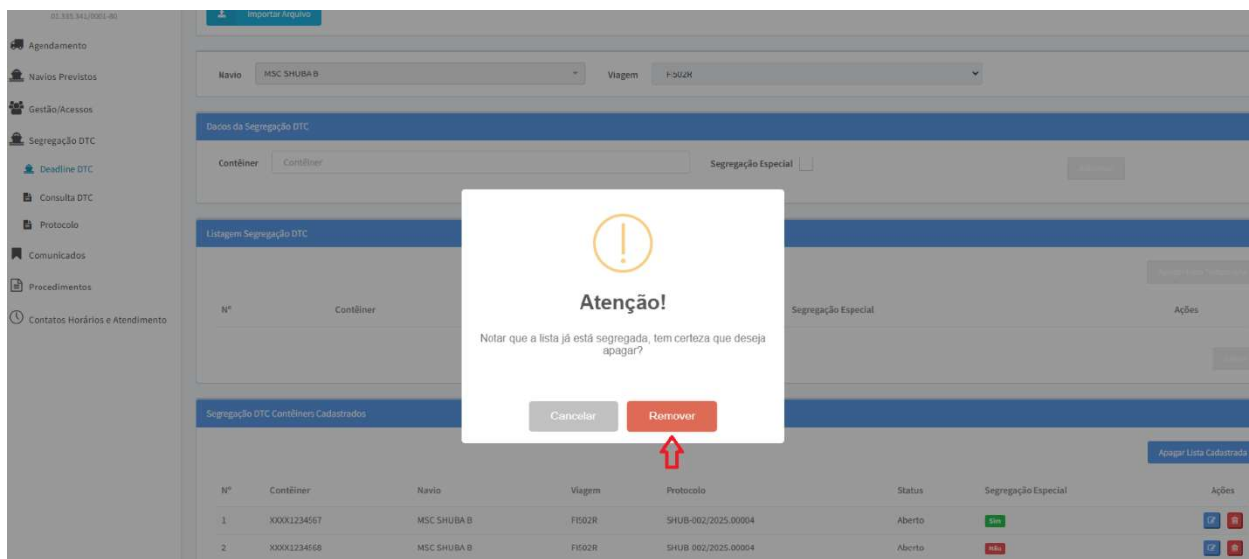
01.535.341/0001-40

Importar Arquivo

Agendamento

Navios Previstos

Gestão/Acessos

Segregação DTC

Deadline DTC

Consulta DTC

Protocolo

Comunicados

Procedimentos

Contatos Horários e Atendimento

Navio MSC SHUBA B Viagem FI502R

Dados da Segregação DTC

Contêiner Contêiner Segregação Especial

Listagem Segregação DTC

Nº Contêiner Segregação Especial Ações

Atenção!

Notar que a lista já está segregada, tem certeza que deseja apagar?

Cancelar Remover

Segregação DTC Contêiners Cadastrados

Apagar Lista Cadastrada

| Nº | Contêiner | Navio | Viagem | Protocolo | Status | Segregação Especial | Ações |
|---|---|---|---|---|---|---|---|
| 1 | XXXX1234567 | MSC SHUBA B | FI502R | SHUB-002/2025.00004 | Aberto | Sim | |
| 2 | XXXX1234568 | MSC SHUBA B | FI502R | SHUB 002/2025.00004 | Aberto | Não | |